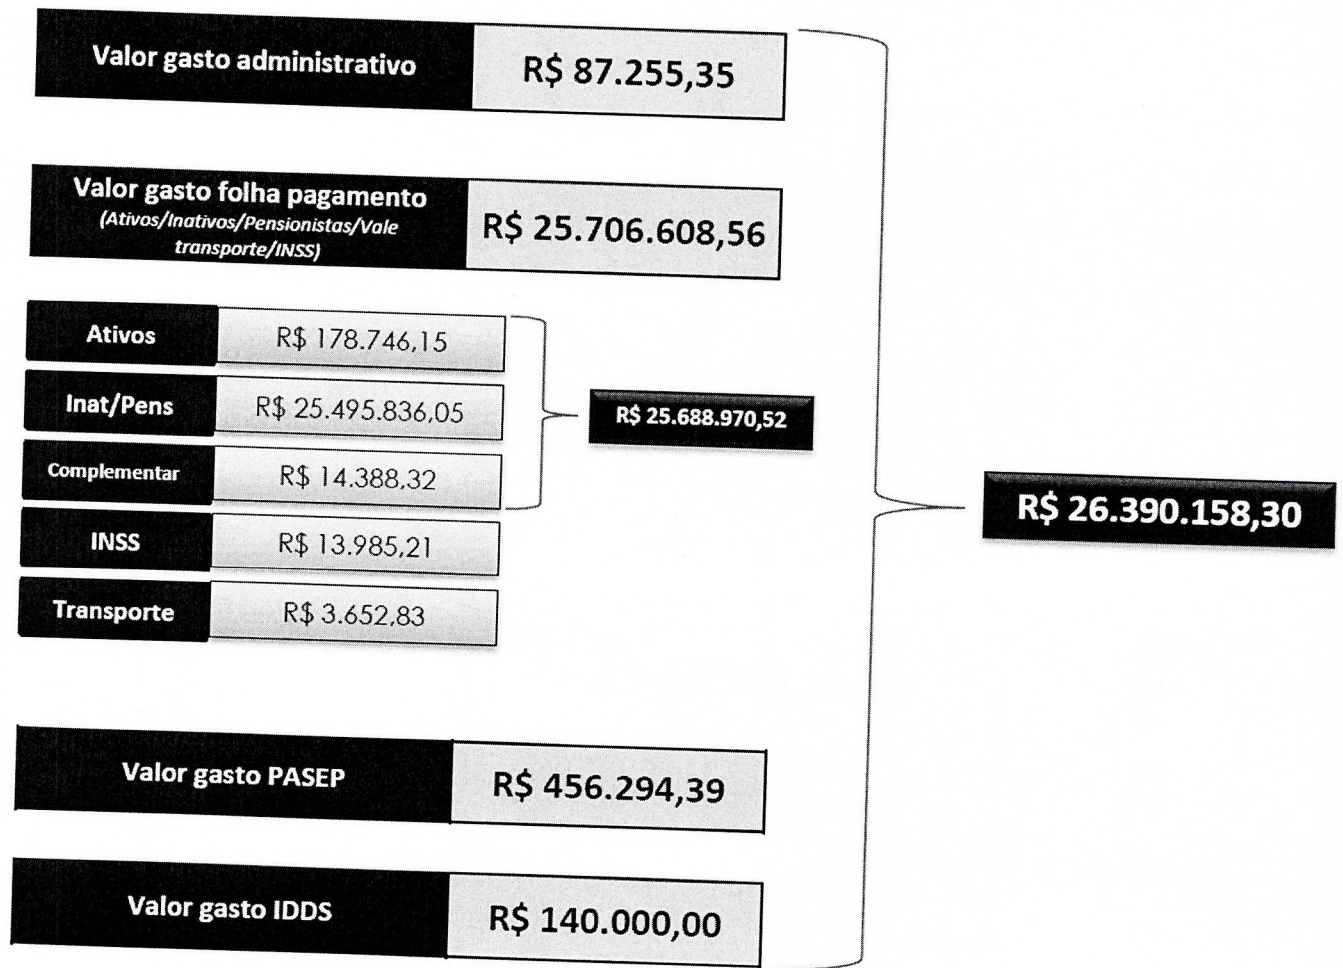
| Valor gasto administrativo | R$ 87.255,35 |
|---|---|

| Valor gasto folha pagamento (Ativos/Inativos/Pensionistas/Vale transporte/INSS) | R$ 25.706.608,56 |
|---|---|

| Ativos | R$ 178.746,15 |
|---|---|
| Inat/Pens | R$ 25.495.836,05 |
| Complementar | R$ 14.388,32 |
| INSS | R$ 13.985,21 |
| Transporte | R$ 3.652,83 |

R$ 25.688.970,52

| Valor gasto PASEP | R$ 456.294,39 |
|---|---|

| Valor gasto IDDS | R$ 140.000,00 |
|---|---|

R$ 26.390.158,30